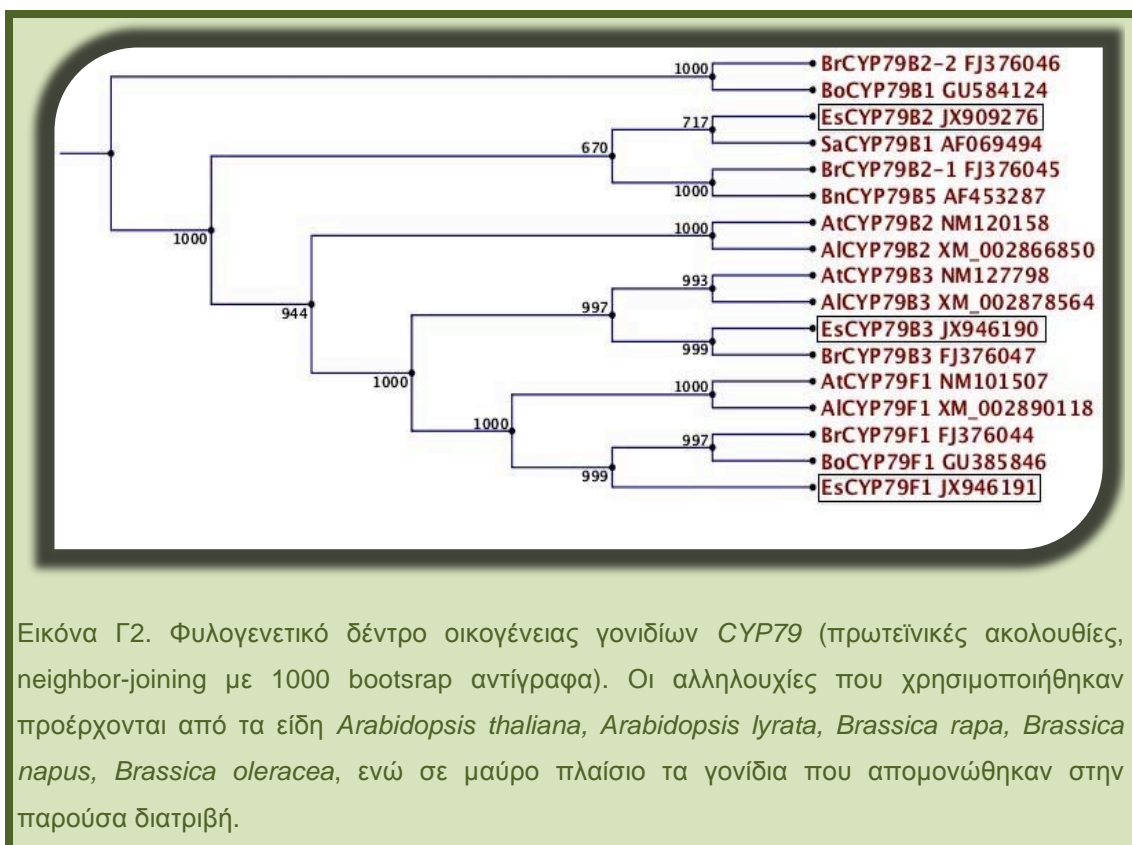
1000
BrCYP79B2-2 FJ376046
BoCYP79B1 GU584124
717
EsCYP79B2 JX909276
670
SaCYP79B1 AF069494
BrCYP79B2-1 FJ376045
1000
BnCYP79B5 AF453287
1000
1000
AtCYP79B2 NM120158
AlCYP79B2 XM_002866850
993
AtCYP79B3 NM127798
944
997
AlCYP79B3 XM_002878564
EsCYP79B3 JX946190
999
BrCYP79B3 FJ376047
1000
1000
AtCYP79F1 NM101507
1000
AlCYP79F1 XM_002890118
997
BrCYP79F1 FJ376044
BoCYP79F1 GU385846
999
EsCYP79F1 JX946191

Εικόνα Γ2. Φυλογενετικό δέντρο οικογένειας γονιδίων *CYP79* (πρωτεϊνικές ακολουθίες, neighbor-joining με 1000 bootsrap αντίγραφα). Οι αλληλουχίες που χρησιμοποιήθηκαν προέρχονται από τα είδη *Arabidopsis thaliana, Arabidopsis lyrata, Brassica rapa, Brassica napus, Brassica oleracea*, ενώ σε μαύρο πλαίσιο τα γονίδια που απομονώθηκαν στην παρούσα διατριβή.